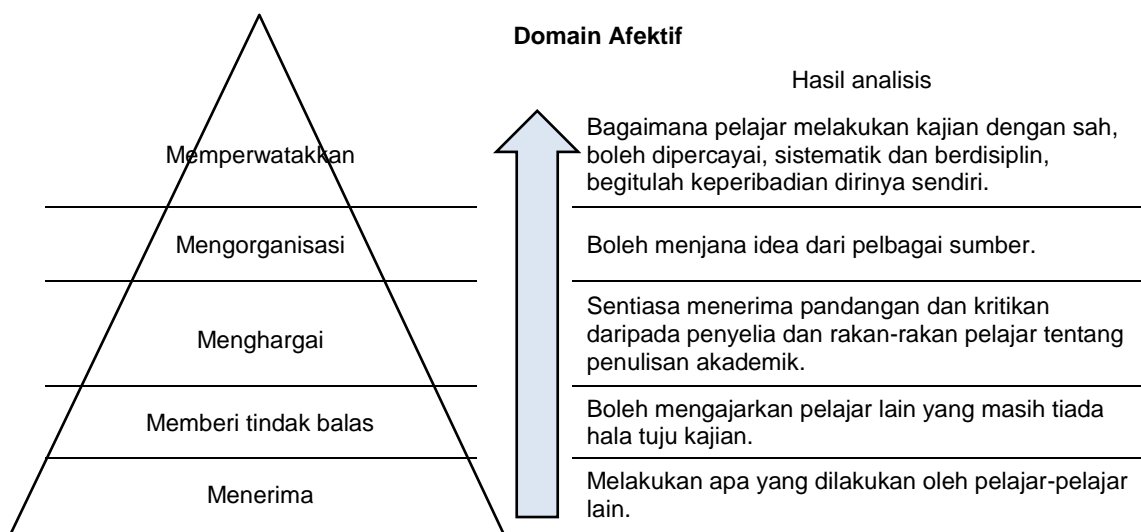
Domain Afektif

Hasil analisis

Memperwatakkan

Bagaimana pelajar melakukan kajian dengan sah, boleh dipercayai, sistematik dan berdisiplin, begitulah keperibadian dirinya sendiri.

Mengorganisasi

Boleh menjana idea dari pelbagai sumber.

Menghargai

Sentiasa menerima pandangan dan kritikan daripada penyelia dan rakan-rakan pelajar tentang penulisan akademik.

Memberi tindak balas

Boleh mengajarkan pelajar lain yang masih tiada hala tuju kajian.

Menerima

Melakukan apa yang dilakukan oleh pelajar-pelajar lain.